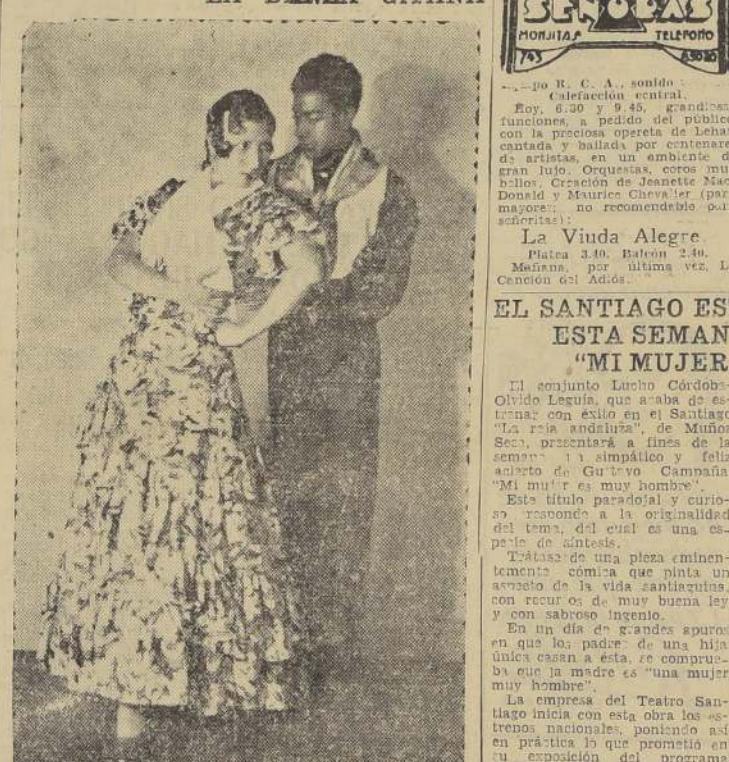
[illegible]

SEÑORAS
MONJITAS TELEFONO
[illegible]

—po R. C. A., sonido : Calefacción central.
Hoy, 6.30 y 9.45, grandiosas funciones, a pedido del público, con la preciosa opereta de Lehar cantada y bailada por centenares de artistas, en un ambiente de gran lujo. Orquestas, coros mu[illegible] bellos. Creación de Jeanette Mac Donald y Maurice Chevalier (para mayores; no recomendable para señoritas):

La Viuda Alegre.
Platea 3.40. Balcón 2.40.
Mañana, por última vez, La Canción del Adiós.

EL SANTIAGO ES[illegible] ESTA SEMAN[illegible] "MI MUJER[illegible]

El conjunto Lucho Córdoba-Olvido Leguía, que acaba de estrenar con éxito en el Santiago "La reja andaluza", de Muñoz Seca, presentará a fines de la semana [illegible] simpático y feliz acierto de Gustavo Campaña "Mi mujer es muy hombre".
Este título paradojal y curioso responde a la originalidad del tema, del cual es una especie de síntesis.
Trátase de una pieza eminentemente cómica que pinta un aspecto de la vida santiaguina, con recursos de muy buena ley y con sabroso ingenio.
En un día de grandes apuros en que los padres de una hija única casan a ésta, se comprueba que la madre es "una mujer muy hombre".
La empresa del Teatro Santiago inicia con esta obra los estrenos nacionales, poniendo así en práctica lo que prometió en su exposición del programa